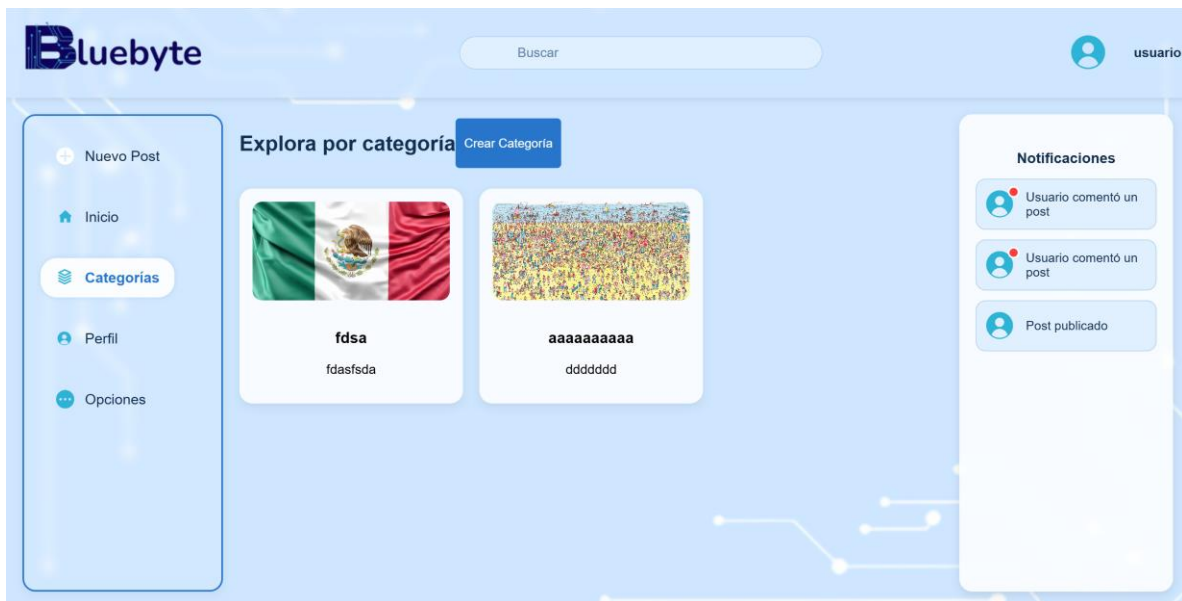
Bluebyte

Buscar

usuario

Nuevo Post

Inicio

Categorías

Perfil

Opciones

Explora por categoría

Crear Categoría

fdsa

fdasfsda

aaaaaaaaaa

ddddddd

Notificaciones

Usuario comentó un post

Usuario comentó un post

Post publicado